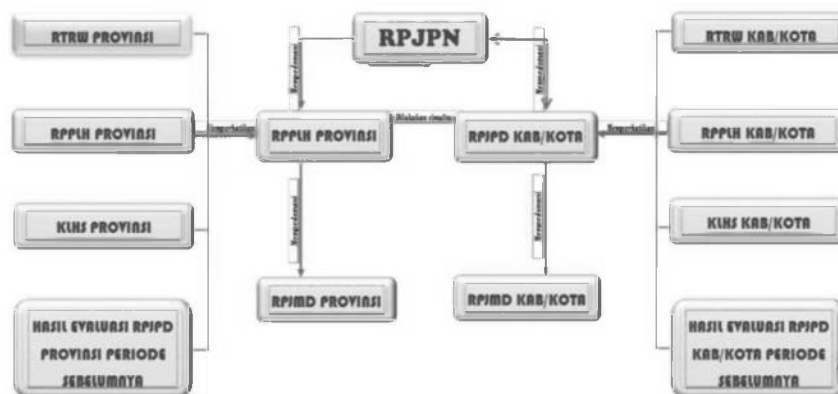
RTRW PROVINSI

RPPLH PROVINSI

KLHS PROVINSI

HASIL EVALUASI RPJPD PROVINSI PERIODE SEBELUMNYA

RPJPN

Berpedoman

Berpedoman

Memperhatikan

RPPLH PROVINSI

Diselaraskan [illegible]

RPJPD KAB/KOTA

Memperhatikan

Berpedoman

Berpedoman

RPJMD PROVINSI

RPJMD KAB/KOTA

RTRW KAB/KOTA

RPPLH KAB/KOTA

KLHS KAB/KOTA

HASIL EVALUASI RPJPD KAB/KOTA PERIODE SEBELUMNYA